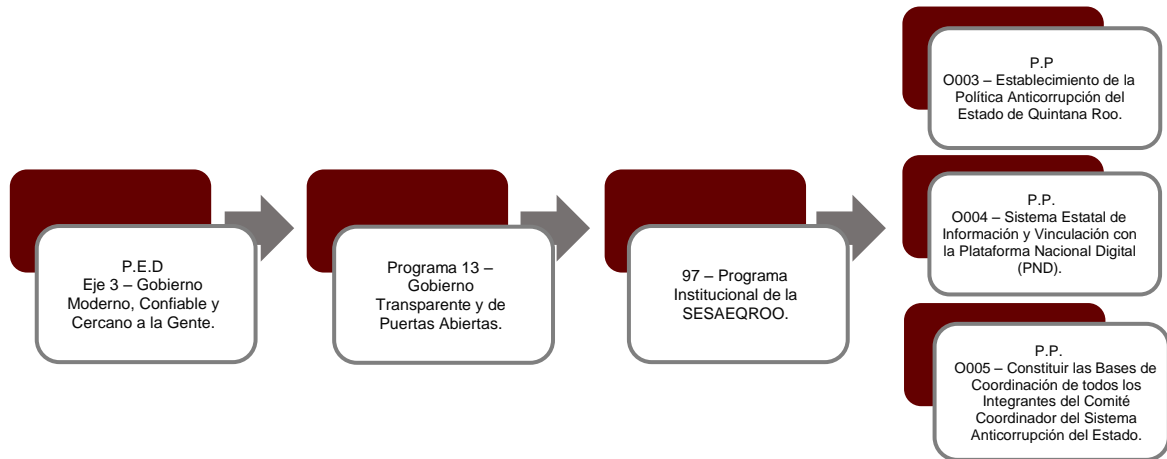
P.E.D
Eje 3 – Gobierno Moderno, Confiable y Cercano a la Gente.

Programa 13 – Gobierno Transparente y de Puertas Abiertas.

97 – Programa Institucional de la SESAEQROO.

P.P
O003 – Establecimiento de la Política Anticorrupción del Estado de Quintana Roo.

P.P.
O004 – Sistema Estatal de Información y Vinculación con la Plataforma Nacional Digital (PND).

P.P.
O005 – Constituir las Bases de Coordinación de todos los Integrantes del Comité Coordinador del Sistema Anticorrupción del Estado.